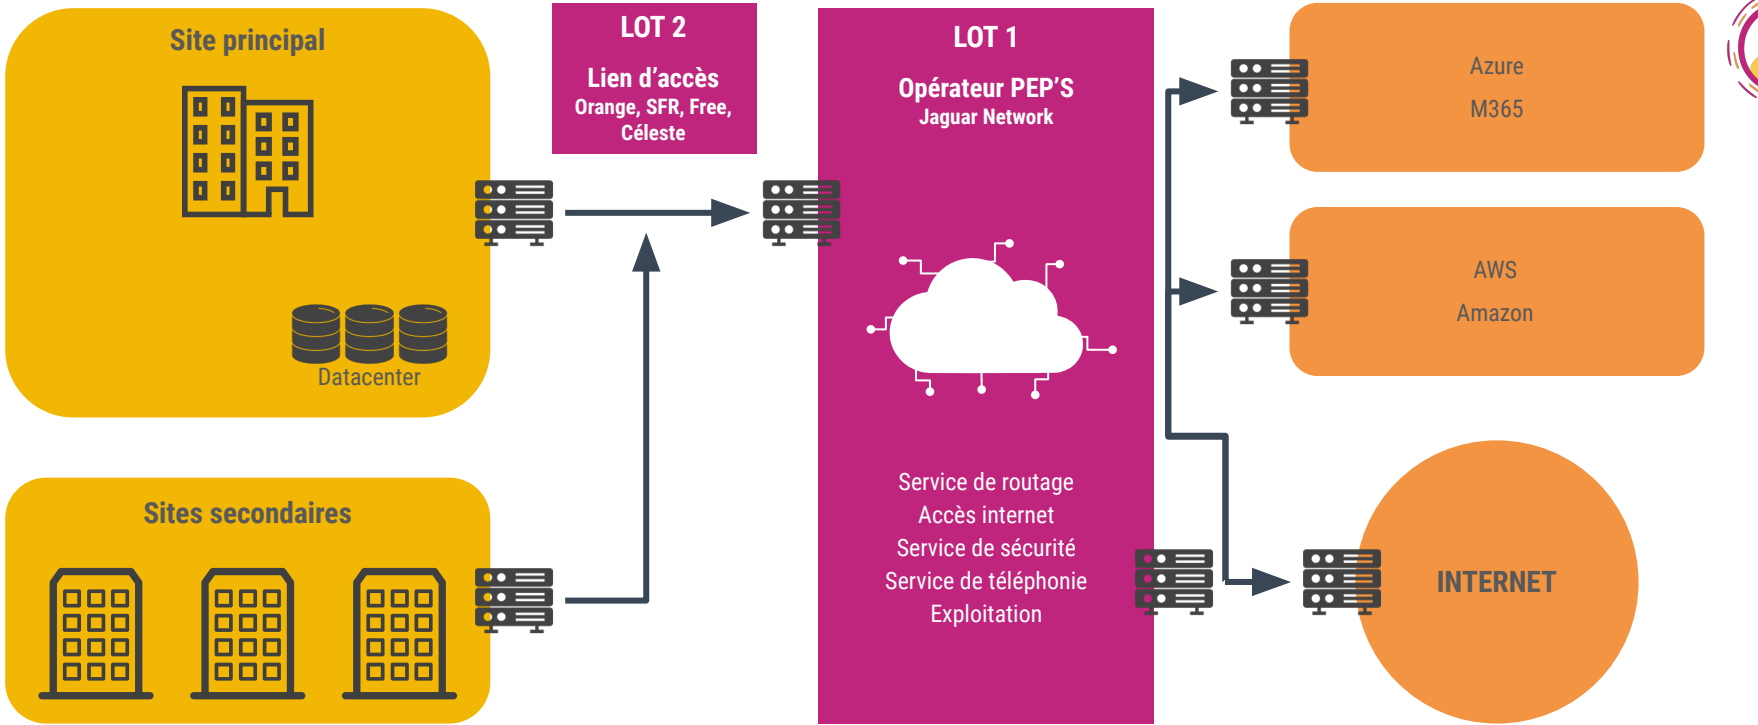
Site principal

Datacenter

Sites secondaires

LOT 2

Lien d'accès
Orange, SFR, Free, Céleste

LOT 1

Opérateur PEP'S
Jaguar Network

Service de routage
Accès internet
Service de sécurité
Service de téléphonie
Exploitation

Azure
M365

AWS
Amazon

INTERNET